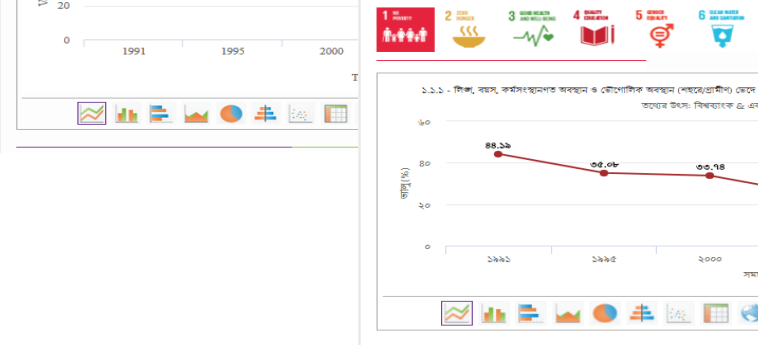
20
0
1991
1995
2000
T

1 NO POVERTY
2 ZERO HUNGER
3 GOOD HEALTH AND WELL-BEING
4 QUALITY EDUCATION
5 GENDER EQUALITY
6 CLEAN WATER AND SANITATION

১.১.১ - লিঙ্গ, বয়স, কর্মসংস্থানগত অবস্থান ও ভৌগোলিক অবস্থান (শহরে/গ্রামীণ) ভেদে
তথ্যের উৎস: বিশ্বব্যাংক ও এ

৬০
৪০
২০
০
হার(%)
৪৪.১৯
৩৫.০৮
৩৩.৭৪
১৯৯১
১৯৯৫
২০০০
সম